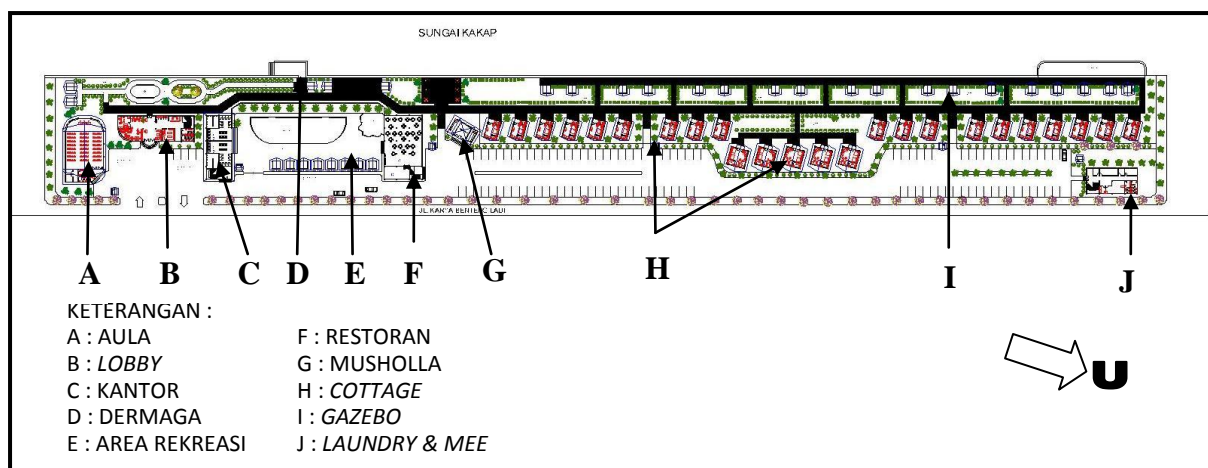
SUNGAI KAKAP

JL. KARYA BENTENG LAUT

A B C D E F G H I J

KETERANGAN :

A : AULA
B : *LOBBY*
C : KANTOR
D : DERMAGA
E : AREA REKREASI

F : RESTORAN
G : MUSHOLLA
H : *COTTAGE*
I : *GAZEBO*
J : *LAUNDRY & MEE*

U